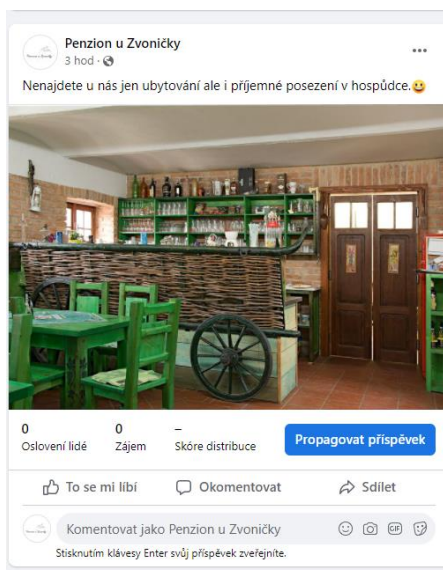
Penzion u Zvoničky
3 hod ·

Nenajdete u nás jen ubytování ale i příjemné posezení v hospůdce.😀

0
Oslovení lidé

0
Zájem

–
Skóre distribuce

Propagovat příspěvek

To se mi líbí

Okomentovat

Sdílet

Komentovat jako Penzion u Zvoničky

Stisknutím klávesy Enter svůj příspěvek zveřejníte.